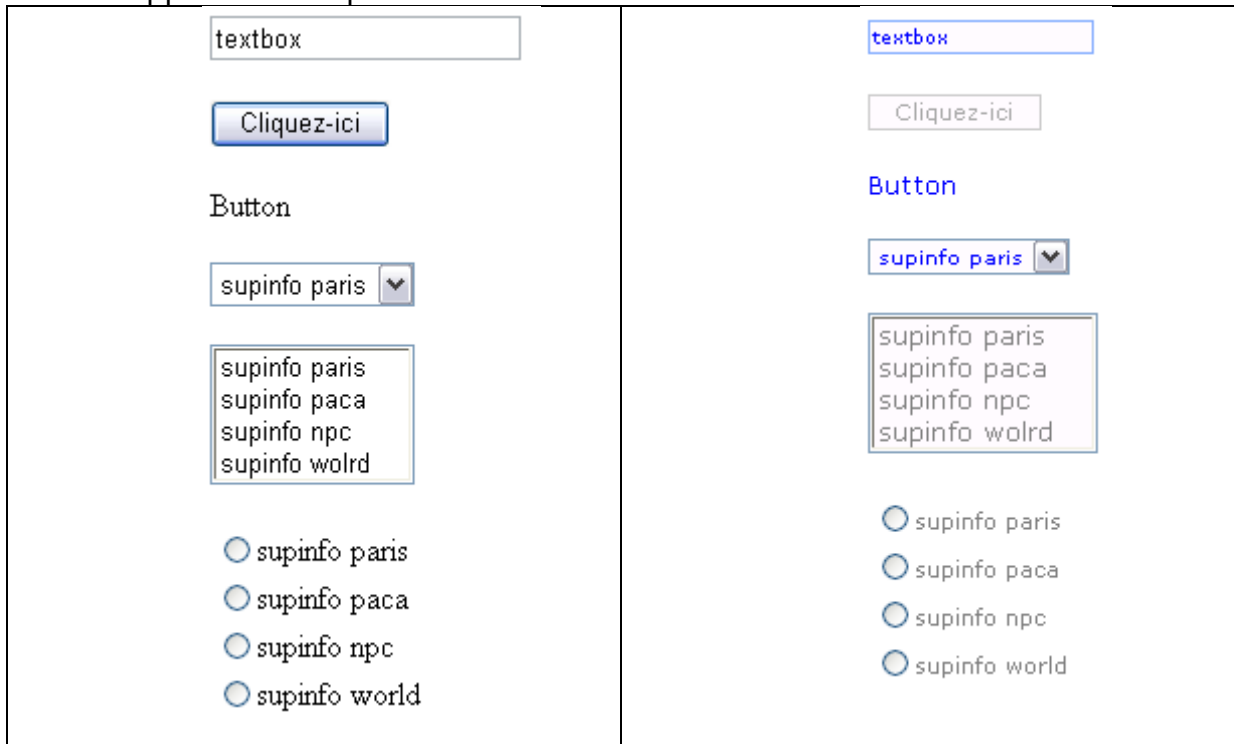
| textbox<br><br>Cliquez-ici<br><br>Button<br><br>supinfo paris<br><br>supinfo paris<br>supinfo paca<br>supinfo npc<br>supinfo wolrd<br><br>supinfo paris<br>supinfo paca<br>supinfo npc<br>supinfo world | textbox<br><br>Cliquez-ici<br><br>Button<br><br>supinfo paris<br><br>supinfo paris<br>supinfo paca<br>supinfo npc<br>supinfo wolrd<br><br>supinfo paris<br>supinfo paca<br>supinfo npc<br>supinfo world |
|---|---|